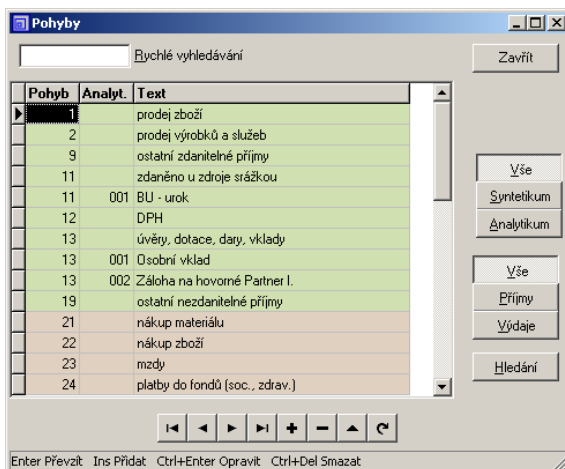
Pohyby

Rychlé vyhledávání

Zavřít

| Pohyb | Analyt. | Text |
|---|---|---|
| 1 | | prodej zboží |
| 2 | | prodej výrobků a služeb |
| 9 | | ostatní zdanitelné příjmy |
| 11 | | zdaněno u zdroje srážkou |
| 11 | 001 | BU - urok |
| 12 | | DPH |
| 13 | | úvěry, dotace, dary, vklady |
| 13 | 001 | Osobní vklad |
| 13 | 002 | Záloha na hovorné Partner I. |
| 19 | | ostatní nezdanitelné příjmy |
| 21 | | nákup materiálu |
| 22 | | nákup zboží |
| 23 | | mzdy |
| 24 | | platby do fondů (soc., zdrav.) |

Vše
Syntetikum
Analytikum

Vše
Příjmy
Výdaje

Hledání

Enter Převzít Ins Přidat Ctrl+Enter Opravit Ctrl+Del Smazat